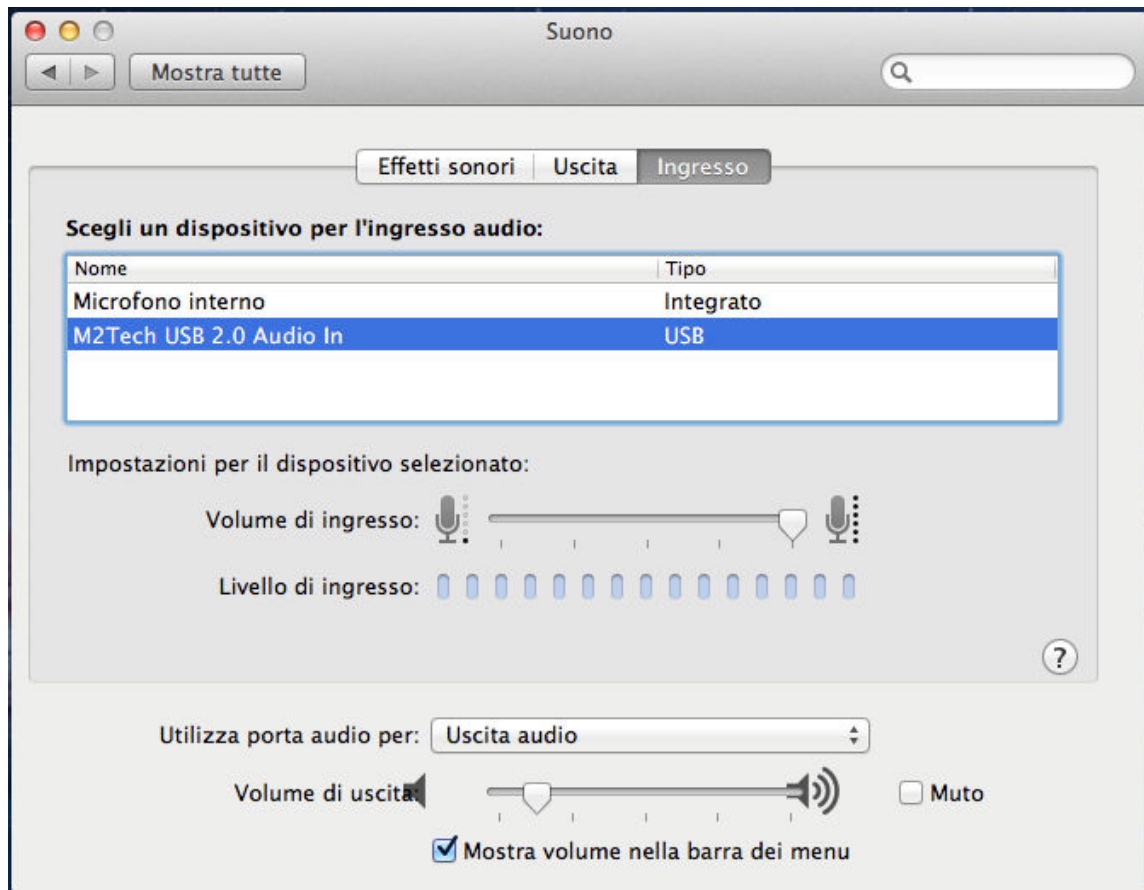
Suono

Mostra tutte

Effetti sonori | Uscita | Ingresso

Scegli un dispositivo per l'ingresso audio:

| Nome | Tipo |
|---|---|
| Microfono interno | Integrato |
| M2Tech USB 2.0 Audio In | USB |

Impostazioni per il dispositivo selezionato:

Volume di ingresso:

Livello di ingresso:

?

Utilizza porta audio per: Uscita audio

Volume di uscita:

Muto

Mostra volume nella barra dei menu